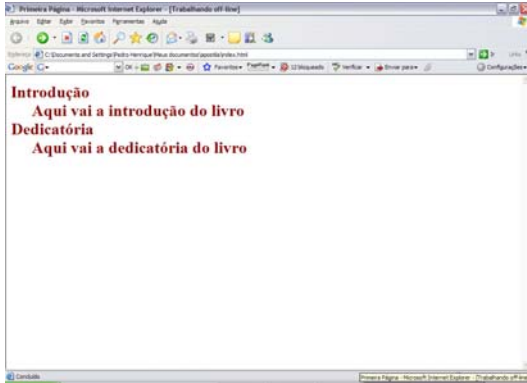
Primeira Página - Microsoft Internet Explorer - [Trabalhando off-line]

Arquivo Editar Exibir Favoritos Ferramentas Ajuda

Endereço C:\Documents and Settings\Pedro Henrique\Meus documentos\apostila\index.html

Links

Google G-

OK Favoritos PageRank 12 bloqueado Verificar Enviar para

Configurações

Introdução

Aqui vai a introdução do livro

Dedicatória

Aqui vai a dedicatória do livro

Concluído

Primeira Página - Microsoft Internet Explorer - [Trabalhando off-line]